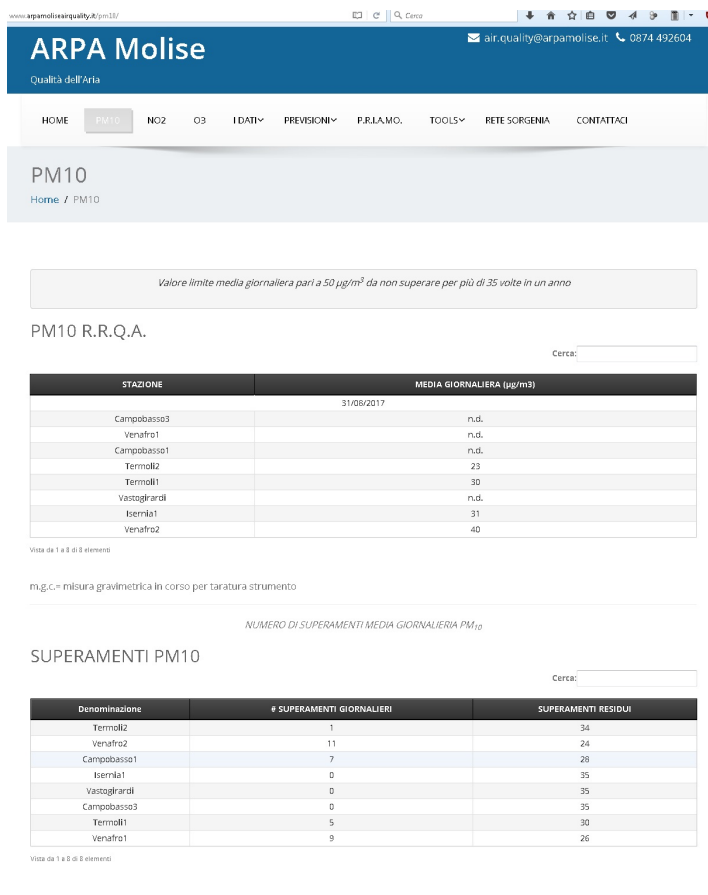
www.arpamoliseairquality.it/pm10/

Cerca

ARPA Molise
Qualità dell'Aria

air.quality@arpamolise.it 0874 492604

HOME PM10 NO2 O3 I DATI PREVISIONI P.R.I.A.M.O. TOOLS RETE SORGENIA CONTATTACI

PM10

Home / PM10

Valore limite media giornaliera pari a 50 µg/m$^3$ da non superare per più di 35 volte in un anno

PM10 R.R.Q.A.

Cerca:

| STAZIONE | MEDIA GIORNALIERA (µg/m3) |
|---|---|
| | 31/08/2017 |
| Campobasso3 | n.d. |
| Venafro1 | n.d. |
| Campobasso1 | n.d. |
| Termoli2 | 23 |
| Termoli1 | 30 |
| Vastogirardi | n.d. |
| Isernia1 | 31 |
| Venafro2 | 40 |

Vista da 1 a 8 di 8 elementi

m.g.c.= misura gravimetrica in corso per taratura strumento

NUMERO DI SUPERAMENTI MEDIA GIORNALIERIA PM$_{10}$

SUPERAMENTI PM10

Cerca:

| Denominazione | # SUPERAMENTI GIORNALIERI | SUPERAMENTI RESIDUI |
|---|---|---|
| Termoli2 | 1 | 34 |
| Venafro2 | 11 | 24 |
| Campobasso1 | 7 | 28 |
| Isernia1 | 0 | 35 |
| Vastogirardi | 0 | 35 |
| Campobasso3 | 0 | 35 |
| Termoli1 | 5 | 30 |
| Venafro1 | 9 | 26 |

Vista da 1 a 8 di 8 elementi